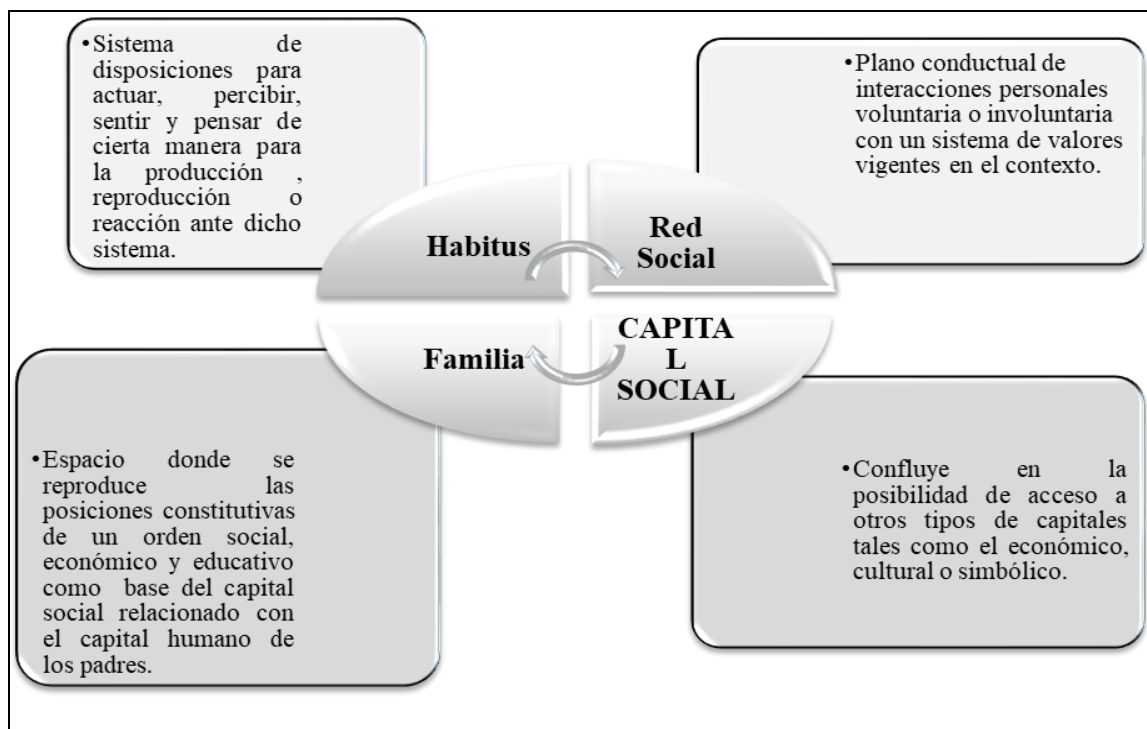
•Sistema de disposiciones para actuar, percibir, sentir y pensar de cierta manera para la producción , reproducción o reacción ante dicho sistema.

•Plano conductual de interacciones personales voluntaria o involuntaria con un sistema de valores vigentes en el contexto.

Habitus

Red Social

Familia

CAPITA L SOCIAL

•Espacio donde se reproduce las posiciones constitutivas de un orden social, económico y educativo como base del capital social relacionado con el capital humano de los padres.

•Confluye en la posibilidad de acceso a otros tipos de capitales tales como el económico, cultural o simbólico.